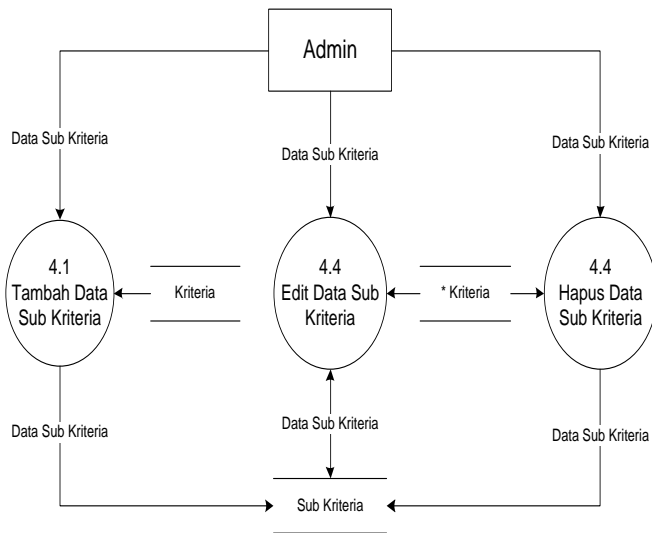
Admin

Data Sub Kriteria

Data Sub Kriteria

Data Sub Kriteria

4.1
Tambah Data Sub Kriteria

Kriteria

4.4
Edit Data Sub Kriteria

* Kriteria

4.4
Hapus Data Sub Kriteria

Data Sub Kriteria

Data Sub Kriteria

Data Sub Kriteria

Sub Kriteria